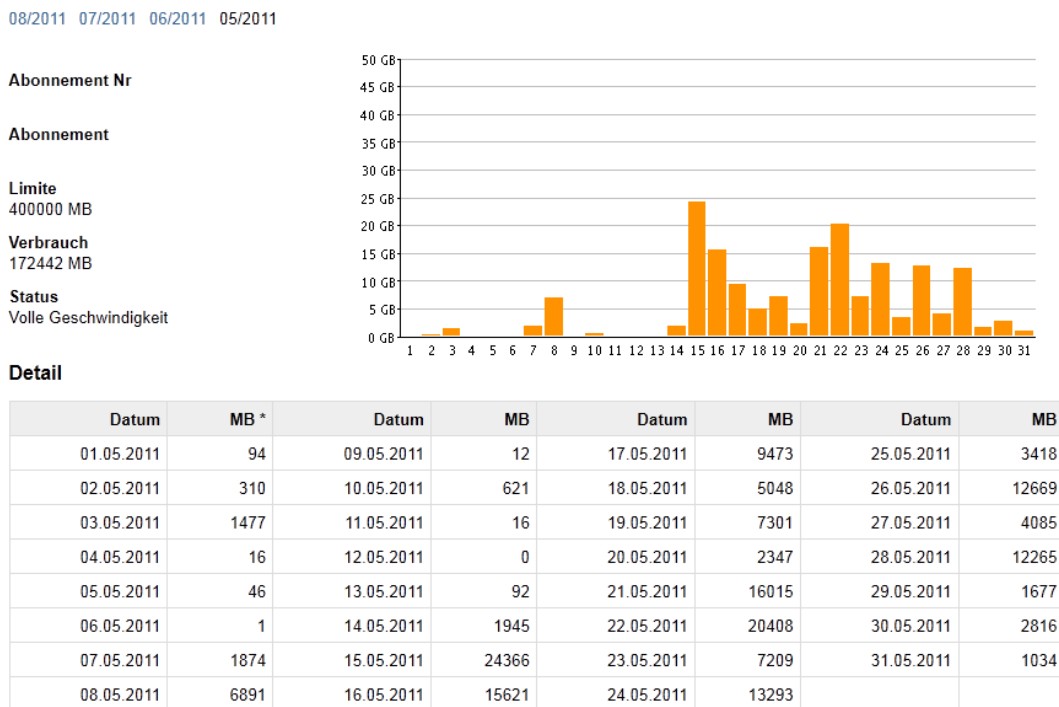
08/2011 07/2011 06/2011 05/2011

Abonnement Nr

Abonnement

Limite
400000 MB

Verbrauch
172442 MB

Status
Volle Geschwindigkeit

50 GB
45 GB
40 GB
35 GB
30 GB
25 GB
20 GB
15 GB
10 GB
5 GB
0 GB

1 2 3 4 5 6 7 8 9 10 11 12 13 14 15 16 17 18 19 20 21 22 23 24 25 26 27 28 29 30 31

Detail

| Datum | MB * | Datum | MB | Datum | MB | Datum | MB |
|---|---|---|---|---|---|---|---|
| 01.05.2011 | 94 | 09.05.2011 | 12 | 17.05.2011 | 9473 | 25.05.2011 | 3418 |
| 02.05.2011 | 310 | 10.05.2011 | 621 | 18.05.2011 | 5048 | 26.05.2011 | 12669 |
| 03.05.2011 | 1477 | 11.05.2011 | 16 | 19.05.2011 | 7301 | 27.05.2011 | 4085 |
| 04.05.2011 | 16 | 12.05.2011 | 0 | 20.05.2011 | 2347 | 28.05.2011 | 12265 |
| 05.05.2011 | 46 | 13.05.2011 | 92 | 21.05.2011 | 16015 | 29.05.2011 | 1677 |
| 06.05.2011 | 1 | 14.05.2011 | 1945 | 22.05.2011 | 20408 | 30.05.2011 | 2816 |
| 07.05.2011 | 1874 | 15.05.2011 | 24366 | 23.05.2011 | 7209 | 31.05.2011 | 1034 |
| 08.05.2011 | 6891 | 16.05.2011 | 15621 | 24.05.2011 | 13293 | | |